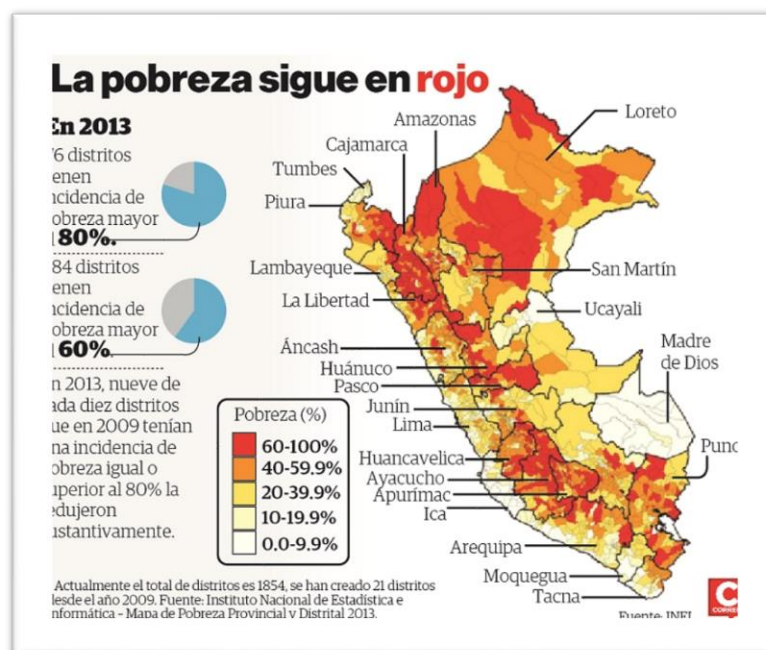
La pobreza sigue en rojo

En 2013

76 distritos tienen incidencia de pobreza mayor al 80%.

84 distritos tienen incidencia de pobreza mayor al 60%.

En 2013, nueve de cada diez distritos que en 2009 tenían una incidencia de pobreza igual o superior al 80% la redujeron sustantivamente.

Actualmente el total de distritos es 1854, se han creado 21 distritos desde el año 2009. Fuente: Instituto Nacional de Estadística e Informática - Mapa de Pobreza Provincial y Distrital 2013.

Pobreza (%)
60-100%
40-59.9%
20-39.9%
10-19.9%
0.0-9.9%

Amazonas
Loreto
Cajamarca
Tumbes
Piura
Lambayeque
San Martín
La Libertad
Ucayali
Áncash
Madre de Dios
Huánuco
Pasco
Junín
Lima
Huancavelica
Puno
Ayacucho
Apurímac
Ica
Arequipa
Moquegua
Tacna

Fuente: INEI

C
CORREO